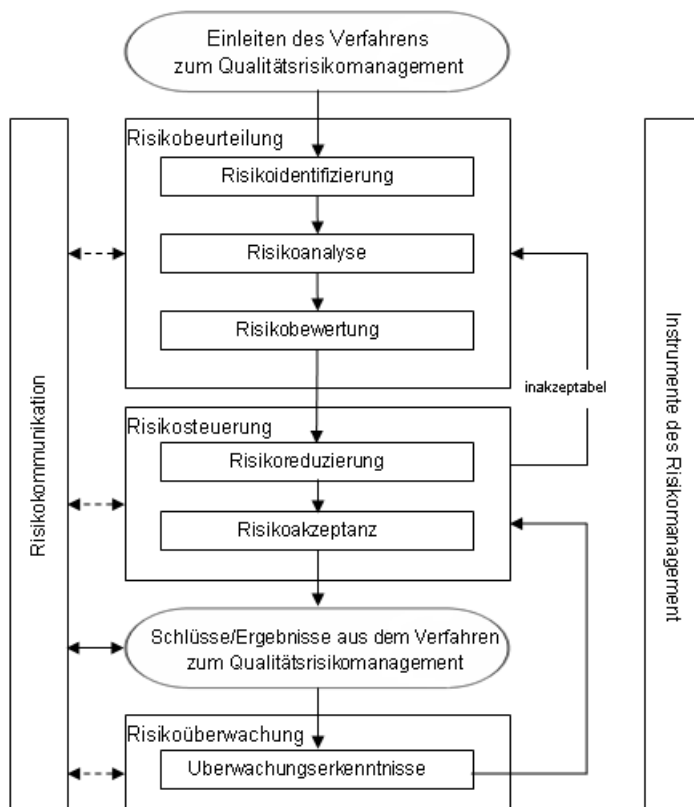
Einleiten des Verfahrens zum Qualitätsrisikomanagement

Risikobeurteilung

Risikoidentifizierung

Risikoanalyse

Risikobewertung

Risikokommunikation

inakzeptabel

Risikosteuerung

Risikoreduzierung

Risikoakzeptanz

Instrumente des Risikomanagement

Schlüsse/Ergebnisse aus dem Verfahren zum Qualitätsrisikomanagement

Risikoüberwachung

Uberwachungserkenntnisse